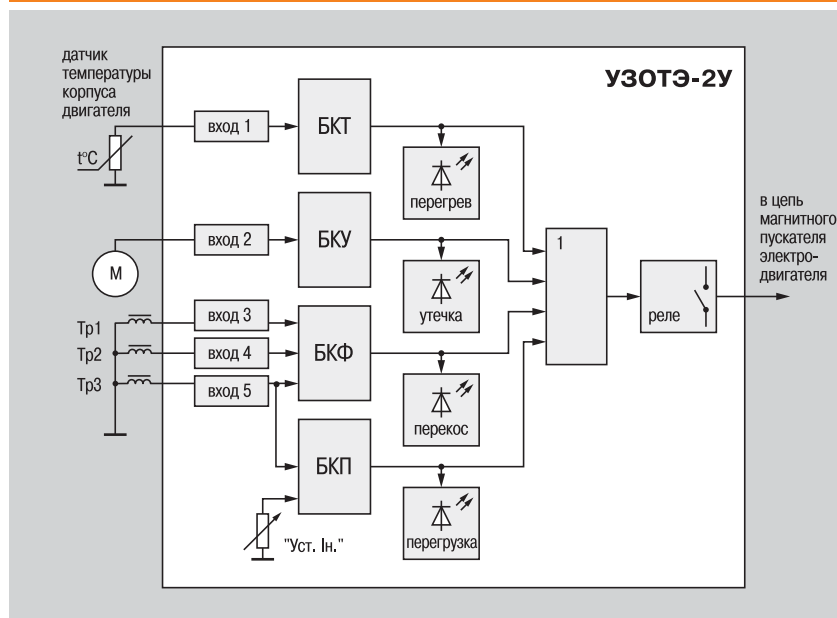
датчик температуры корпуса двигателя

УЗОТЭ-2У

t°C

вход 1

БКТ

перегрев

в цепь магнитного пускателя электродвигателя

M

вход 2

БКУ

1

утечка

реле

Тр1

Тр2

Тр3

вход 3

вход 4

вход 5

БКФ

перекос

БКП

"Уст. Iн."

перегрузка